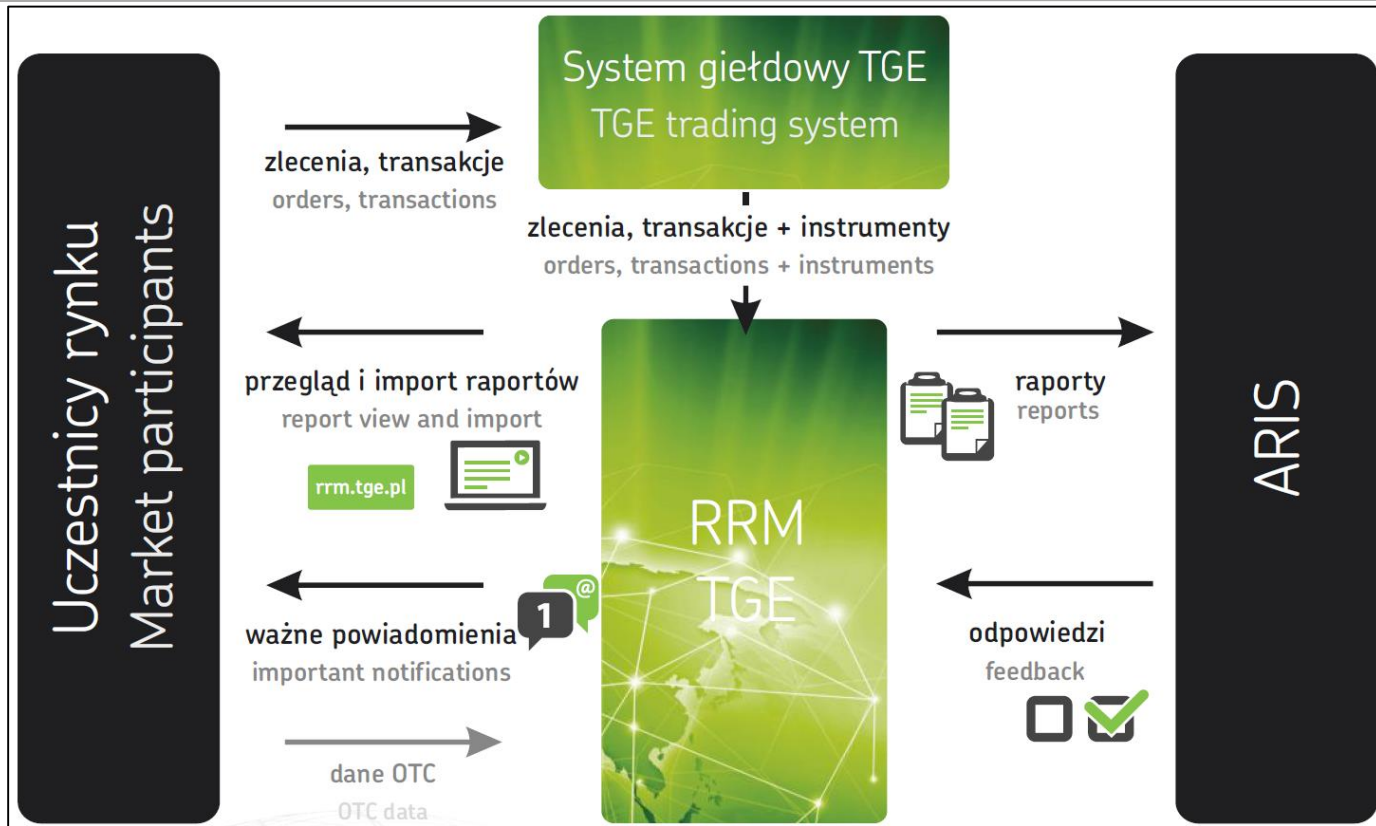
Uczestnicy rynku
Market participants

System giełdowy TGE
TGE trading system

zlecenia, transakcje
orders, transactions

zlecenia, transakcje + instrumenty
orders, transactions + instruments

przegląd i import raportów
report view and import

rrm.tge.pl

RRM
TGE

raporty
reports

1

@

ważne powiadomienia
important notifications

odpowiedzi
feedback

dane OTC
OTC data

ARIS